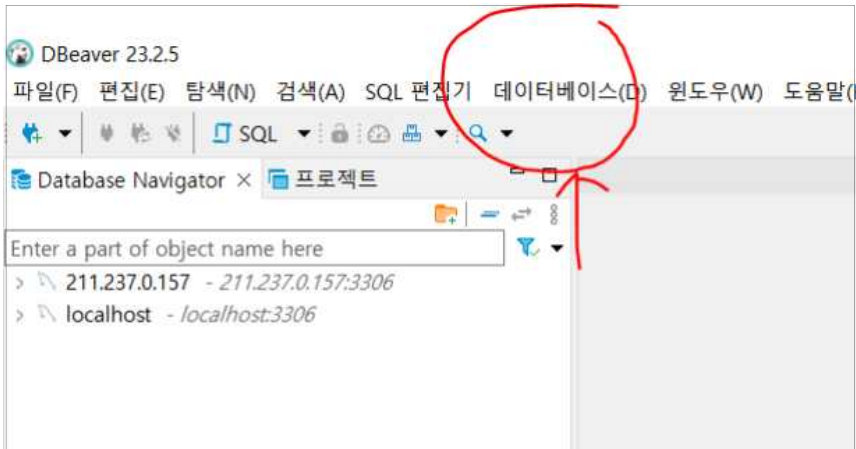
DBeaver 23.2.5

파일(F) 편집(E) 탐색(N) 검색(A) SQL 편집기 데이터베이스(D) 윈도우(W) 도움말(

SQL

Database Navigator × 프로젝트

Enter a part of object name here

211.237.0.157 - 211.237.0.157:3306

localhost - localhost:3306